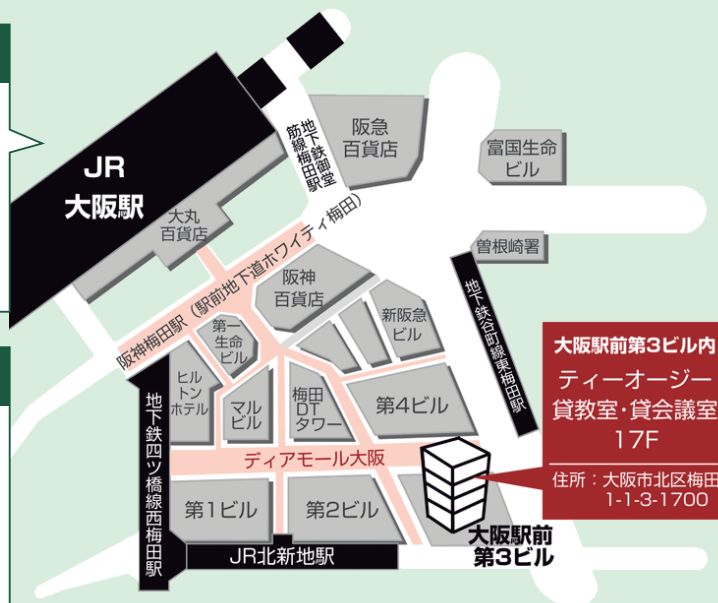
JR
大阪駅

地下鉄御堂筋線梅田駅

阪急百貨店

富国生命ビル

大丸百貨店

阪神梅田駅（駅前地下道ホワイティ梅田）

曽根崎署

阪神百貨店

地下鉄谷町線東梅田駅

第一生命ビル

新阪急ビル

ヒルトンホテル

マルビル

梅田DTタワー

第4ビル

大阪駅前第3ビル内
ティーオージー
貸教室・貸会議室
17F

住所：大阪市北区梅田1-1-3-1700

地下鉄四ツ橋線西梅田駅

ディアモール大阪

第1ビル

第2ビル

JR北新地駅

大阪駅前第3ビル